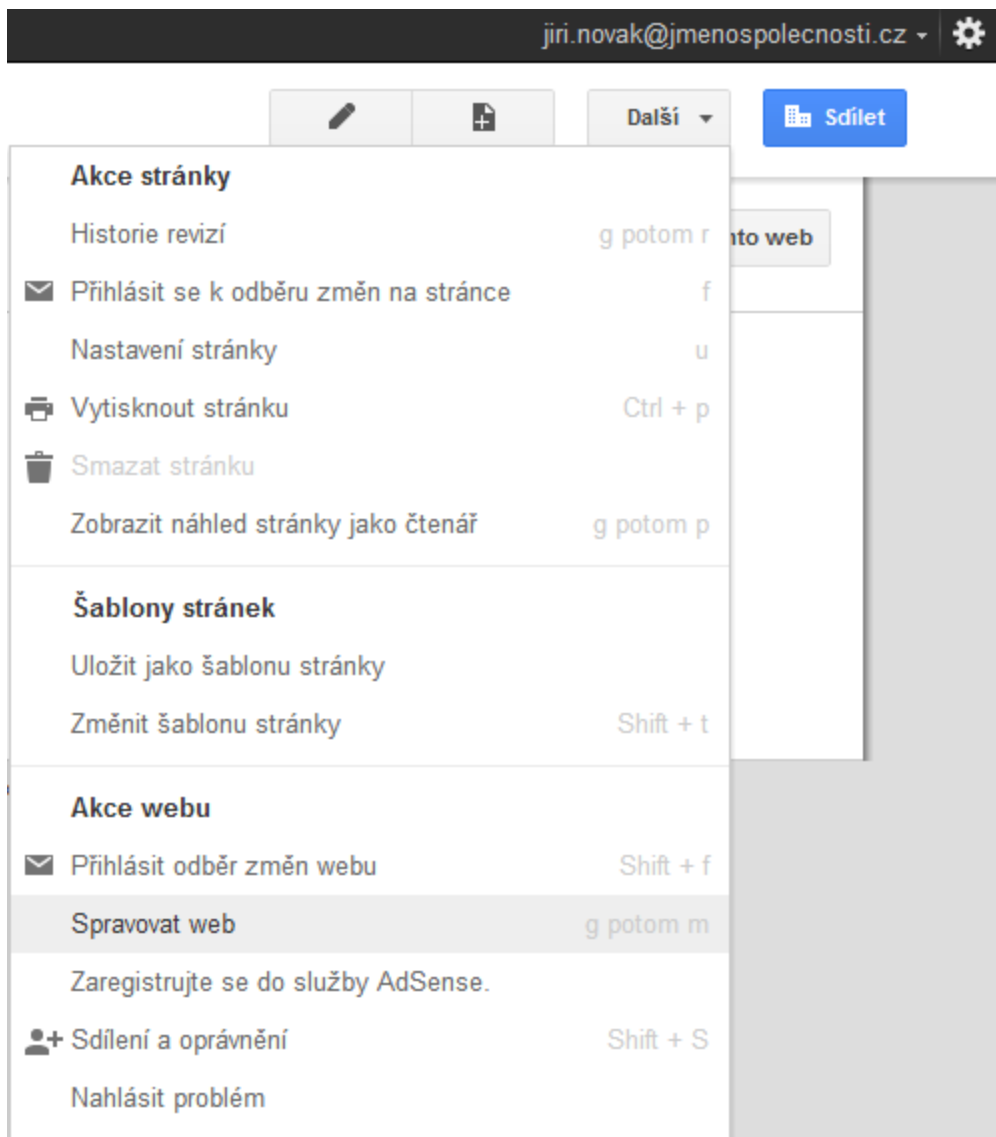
jiri.novak@jmenospolecnosti.cz

Další

Sdílet

nto web

Akce stránky

Historie revizí g potom r

Přihlásit se k odběru změn na stránce f

Nastavení stránky u

Vytisknout stránku Ctrl + p

Smazat stránku

Zobrazit náhled stránky jako čtenář g potom p

Šablony stránek

Uložit jako šablonu stránky

Změnit šablonu stránky Shift + t

Akce webu

Přihlásit odběr změn webu Shift + f

Spravovat web g potom m

Zaregistrujte se do služby AdSense.

Sdílení a oprávnění Shift + S

Nahlásit problém